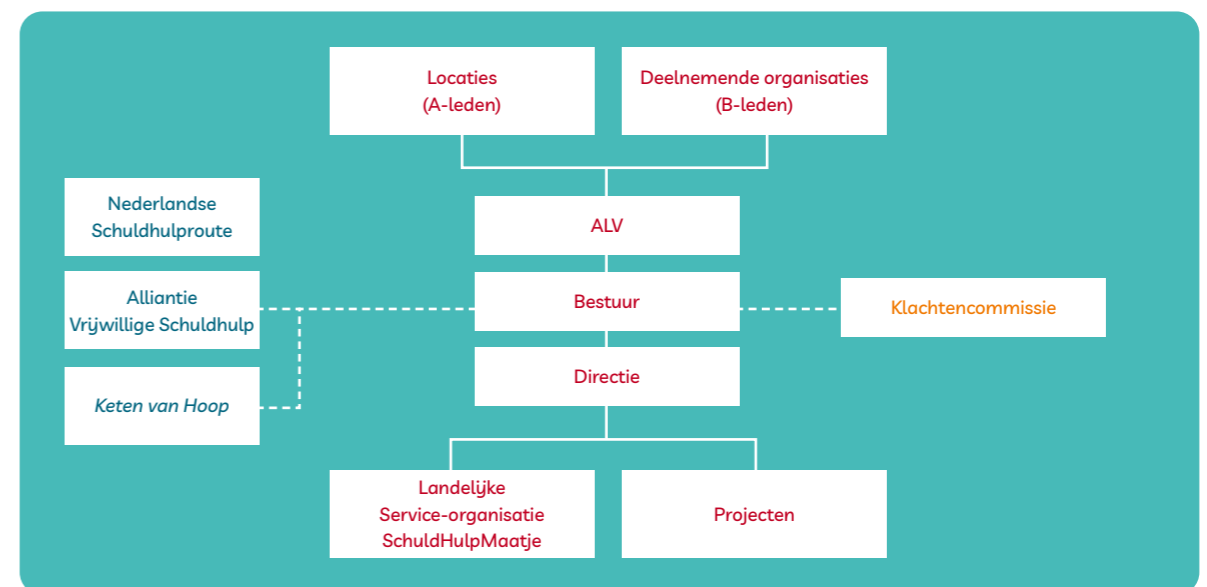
Locaties
(A-leden)

Deelnemende organisaties
(B-leden)

Nederlandse
Schuldhulproute

ALV

Alliantie
Vrijwillige Schuldhulp

Bestuur

Klachtencommissie

Directie

Keten van Hoop

Landelijke
Service-organisatie
SchuldHulpMaatje

Projecten